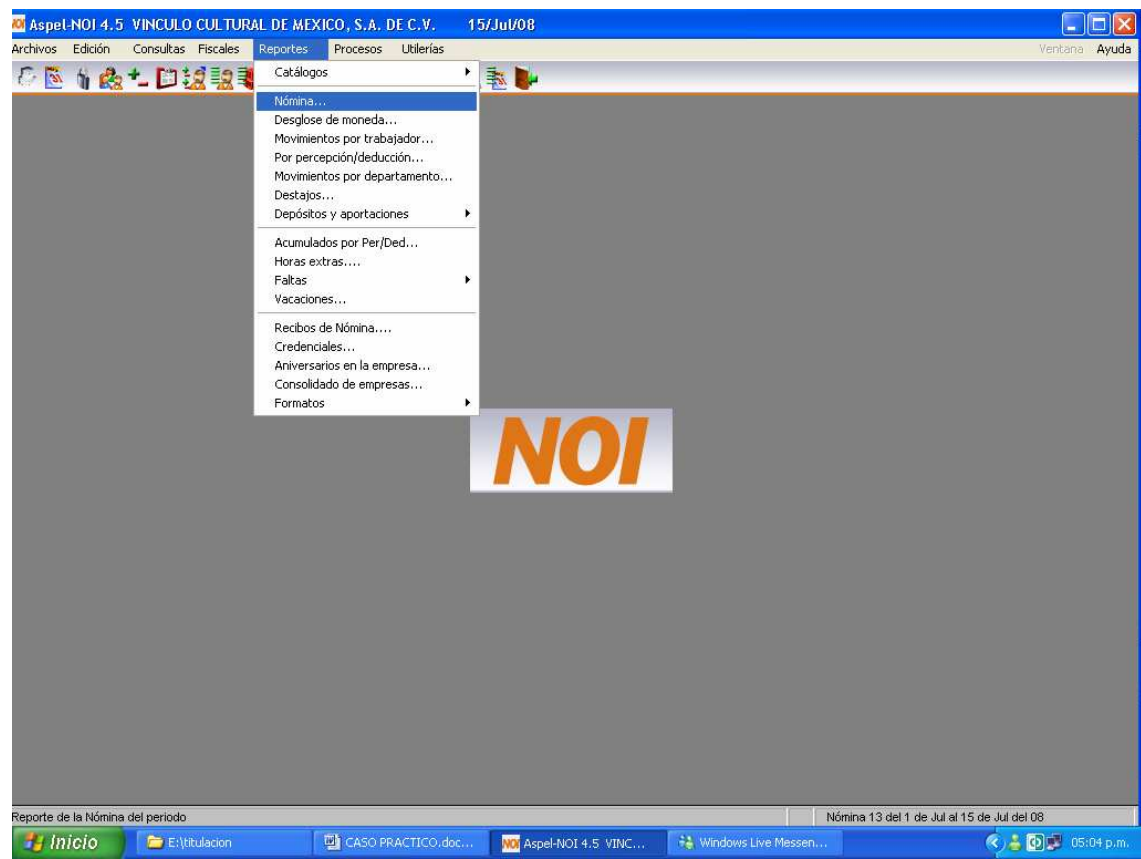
Aspel-NOI 4.5 VINCULO CULTURAL DE MEXICO, S.A. DE C.V. 15/Jul/08

Archivos Edición Consultas Fiscales Reportes Procesos Utilerías Ventana Ayuda

Catálogos
Nómina...
Desglose de moneda...
Movimientos por trabajador...
Por percepción/deducción...
Movimientos por departamento...
Destajos...
Depósitos y aportaciones
Acumulados por Per/Ded...
Horas extras....
Faltas
Vacaciones...
Recibos de Nómina....
Credenciales...
Aniversarios en la empresa...
Consolidado de empresas...
Formatos

NOI

Reporte de la Nómina del periodo
Nómina 13 del 1 de Jul al 15 de Jul del 08

Inicio E:\titulacion CASO PRACTICO.doc... Aspel-NOI 4.5 VINC... Windows Live Messen... 05:04 p.m.